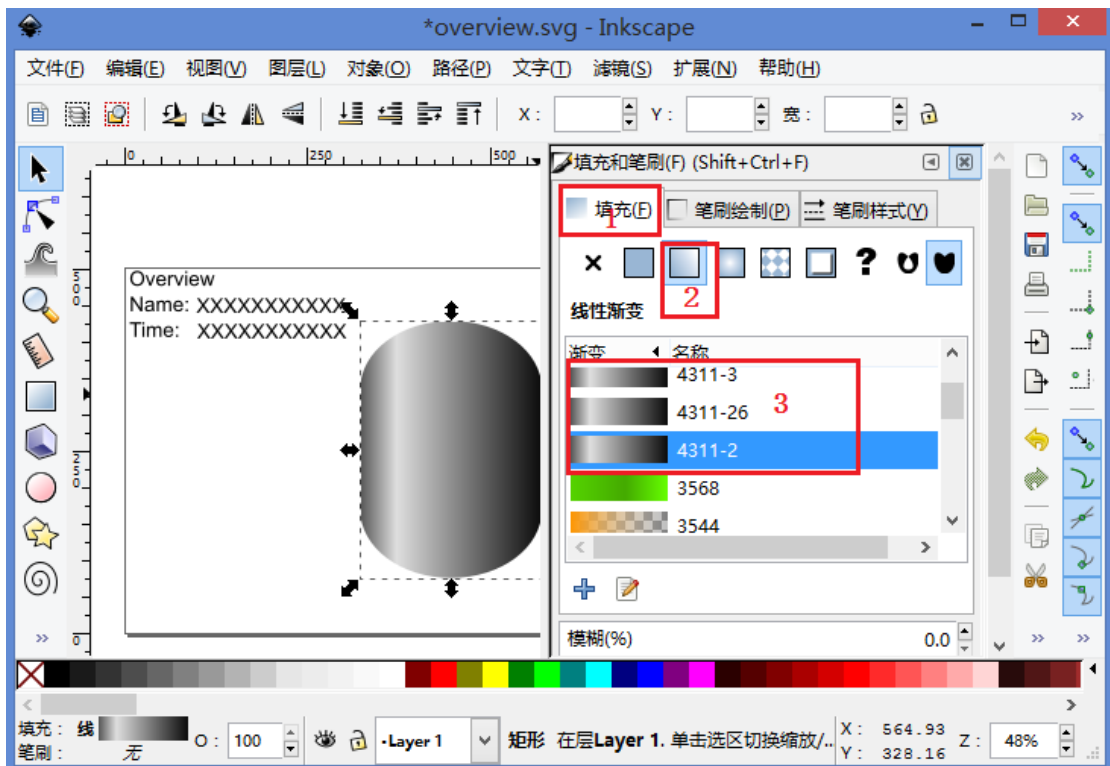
*overview.svg - Inkscape

文件(F) 编辑(E) 视图(V) 图层(L) 对象(O) 路径(P) 文字(T) 滤镜(S) 扩展(N) 帮助(H)

X: Y: 宽:

0 250 500

Overview
Name: XXXXXXXXXXX
Time: XXXXXXXXXXX

填充和笔刷(F) (Shift+Ctrl+F)

填充(F) 1 笔刷绘制(P) 笔刷样式(Y)

× ? 2

线性渐变

| 渐变 | 名称 |
|---|---|
| | 4311-3 |
| | 4311-26 |
| | 4311-2 |
| | 3568 |
| | 3544 |

3

模糊(%) 0.0

填充: 线
笔刷: 无
O: 100
•Layer 1
矩形 在层Layer 1. 单击选区切换缩放/.
X: 564.93
Y: 328.16
Z: 48%